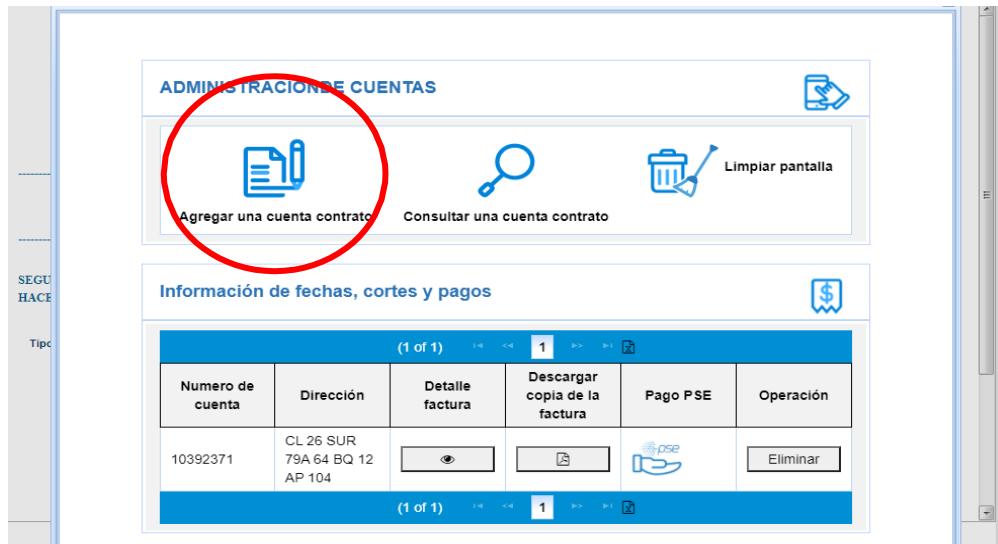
ADMINISTRACION DE CUENTAS

Agregar una cuenta contrato

Consultar una cuenta contrato

Limpiar pantalla

SEGU
HACE

Tipo

Información de fechas, cortes y pagos

(1 of 1) 1

| Numero de cuenta | Dirección | Detalle factura | Descargar copia de la factura | Pago PSE | Operación |
|---|---|---|---|---|---|
| 10392371 | CL 26 SUR 79A 64 BQ 12 AP 104 | | | pse | Eliminar |

(1 of 1) 1